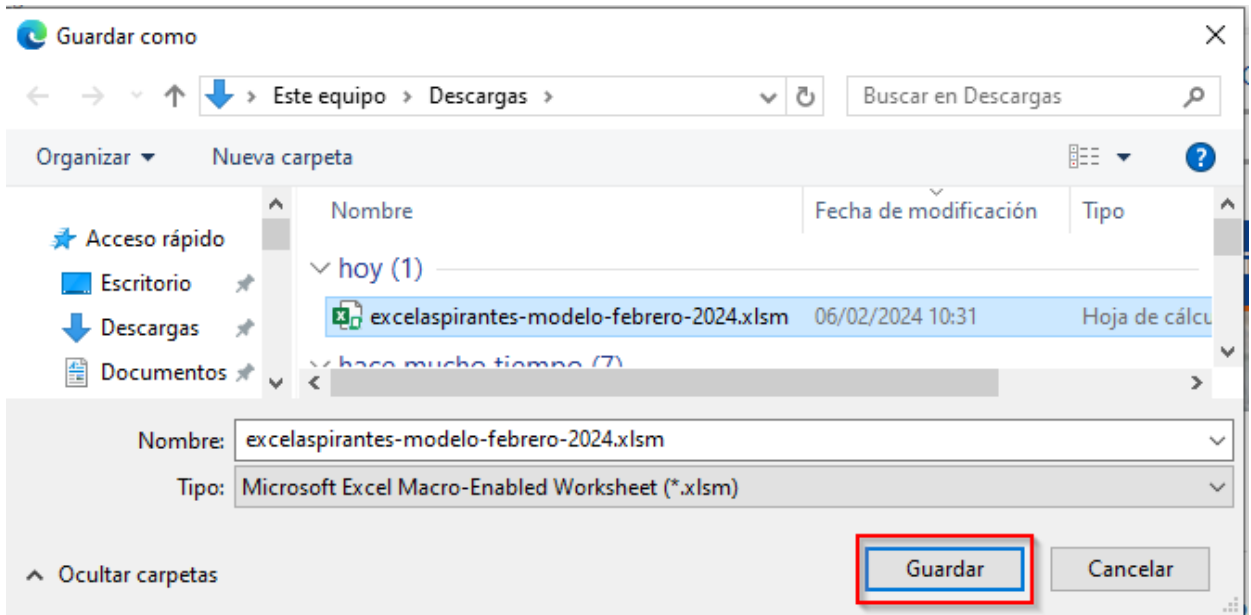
Guardar como

Este equipo > Descargas >

Buscar en Descargas

Organizar ▾ Nueva carpeta

Acceso rápido
Escritorio
Descargas
Documentos

Nombre | Fecha de modificación | Tipo

hoy (1)

excelaspirantes-modelo-febrero-2024.xlsm | 06/02/2024 10:31 | Hoja de cálcu

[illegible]

Nombre: excelaspirantes-modelo-febrero-2024.xlsm

Tipo: Microsoft Excel Macro-Enabled Worksheet (*.xlsm)

Ocultar carpetas

Guardar Cancelar